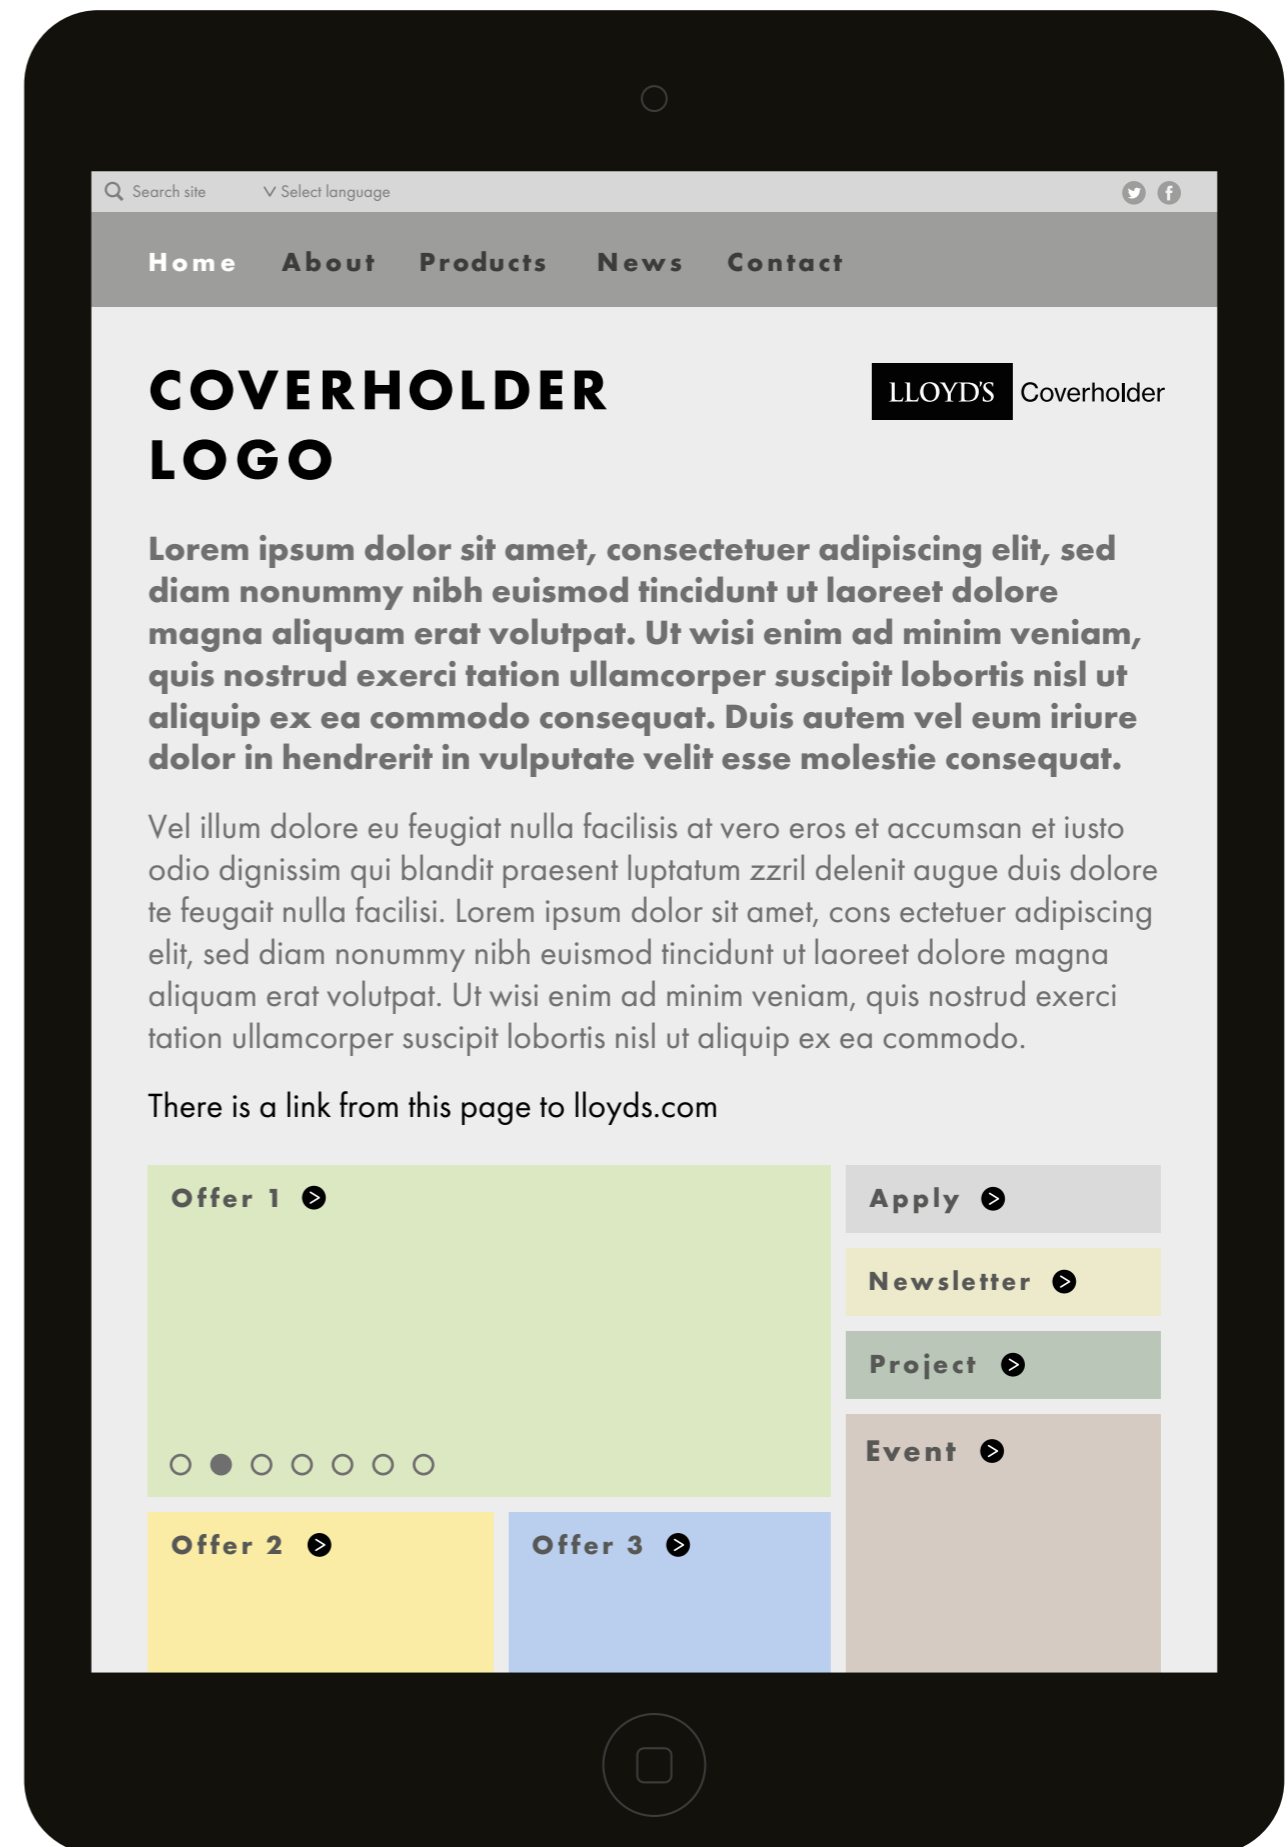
Search site
Select language

Home About Products News Contact

COVERHOLDER LOGO

LLOYD'S Coverholder

Lorem ipsum dolor sit amet, consectetuer adipiscing elit, sed diam nonummy nibh euismod tincidunt ut laoreet dolore magna aliquam erat volutpat. Ut wisi enim ad minim veniam, quis nostrud exerci tation ullamcorper suscipit lobortis nisl ut aliquip ex ea commodo consequat. Duis autem vel eum iriure dolor in hendrerit in vulputate velit esse molestie consequat.

Vel illum dolore eu feugiat nulla facilisis at vero eros et accumsan et iusto odio dignissim qui blandit praesent luptatum zzril delenit augue duis dolore te feugait nulla facilisi. Lorem ipsum dolor sit amet, cons ectetuer adipiscing elit, sed diam nonummy nibh euismod tincidunt ut laoreet dolore magna aliquam erat volutpat. Ut wisi enim ad minim veniam, quis nostrud exerci tation ullamcorper suscipit lobortis nisl ut aliquip ex ea commodo.

There is a link from this page to lloyds.com

Offer 1

Apply

Newsletter

Project

Event

Offer 2

Offer 3